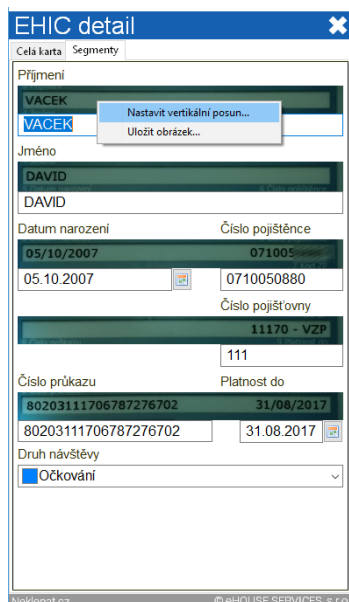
EHIC detail

Celá karta | Segmenty

Příjmení

VACEK

Nastavit vertikální posun...

Uložit obrázek...

VACEK

Jméno

DAVID

DAVID

Datum narození

05/10/2007

05.10.2007

Číslo pojištěnce

071005

0710050880

Číslo pojišťovny

11170 - VZP

111

Číslo průkazu

80203111706787276702

80203111706787276702

Platnost do

31/08/2017

31.08.2017

Druh návštěvy

Očkování

Neklepat.cz

© eHOUSE SERVICES, s.r.o.